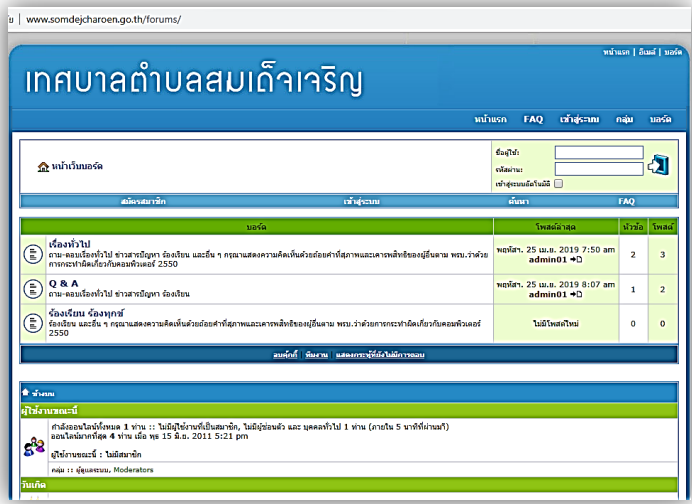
www.somdejcharoen.go.th/forums/

หน้าแรก | อีเมล์ | บอร์ด

เทศบาลตำบลสมเด็จเจริญ

หน้าแรก FAQ เข้าสู่ระบบ กลุ่ม บอร์ด

หน้าเว็บบอร์ด

ชื่อผู้ใช้:
รหัสผ่าน:
เข้าสู่ระบบอัตโนมัติ

สมัครสมาชิก เข้าสู่ระบบ ค้นหา FAQ

| บอร์ด | โพสต์ล่าสุด | หัวข้อ | โพสต์ |
|---|---|---|---|
| เรื่องทั่วไป ถาม-ตอบเรื่องทั่วไป ข่าวสารปัญหา ร้องเรียน และอื่น ๆ กรุณาแสดงความคิดเห็นด้วยถ้อยคำที่สุภาพและเคารพสิทธิของผู้อื่นตาม พรบ.ว่าด้วยการกระทำผิดเกี่ยวกับคอมพิวเตอร์ 2550 | พฤหัสฯ. 25 เม.ย. 2019 7:50 am admin01 | 2 | 3 |
| Q & A ถาม-ตอบเรื่องทั่วไป ข่าวสารปัญหา ร้องเรียน | พฤหัสฯ. 25 เม.ย. 2019 8:07 am admin01 | 1 | 2 |
| ร้องเรียน ร้องทุกข์ ร้องเรียน และอื่น ๆ กรุณาแสดงความคิดเห็นด้วยถ้อยคำที่สุภาพและเคารพสิทธิของผู้อื่นตาม พรบ.ว่าด้วยการกระทำผิดเกี่ยวกับคอมพิวเตอร์ 2550 | ไม่มีโพสต์ใหม่ | 0 | 0 |

ลบคุกกี้ | ทีมงาน | แสดงกระทู้ที่ยังไม่มีการตอบ

ข้างบน

ผู้ใช้งานขณะนี้

กำลังออนไลน์ทั้งหมด 1 ท่าน :: ไม่มีผู้ใช้งานที่เป็นสมาชิก, ไม่มีผู้ซ่อนตัว และ บุคคลทั่วไป 1 ท่าน (ภายใน 5 นาทีที่ผ่านมา)
ออนไลน์มากที่สุด 4 ท่าน เมื่อ พุธ 15 มิ.ย. 2011 5:21 pm

ผู้ใช้งานขณะนี้ : ไม่มีสมาชิก

กลุ่ม :: ผู้ดูแลระบบ, Moderators

วันเกิด